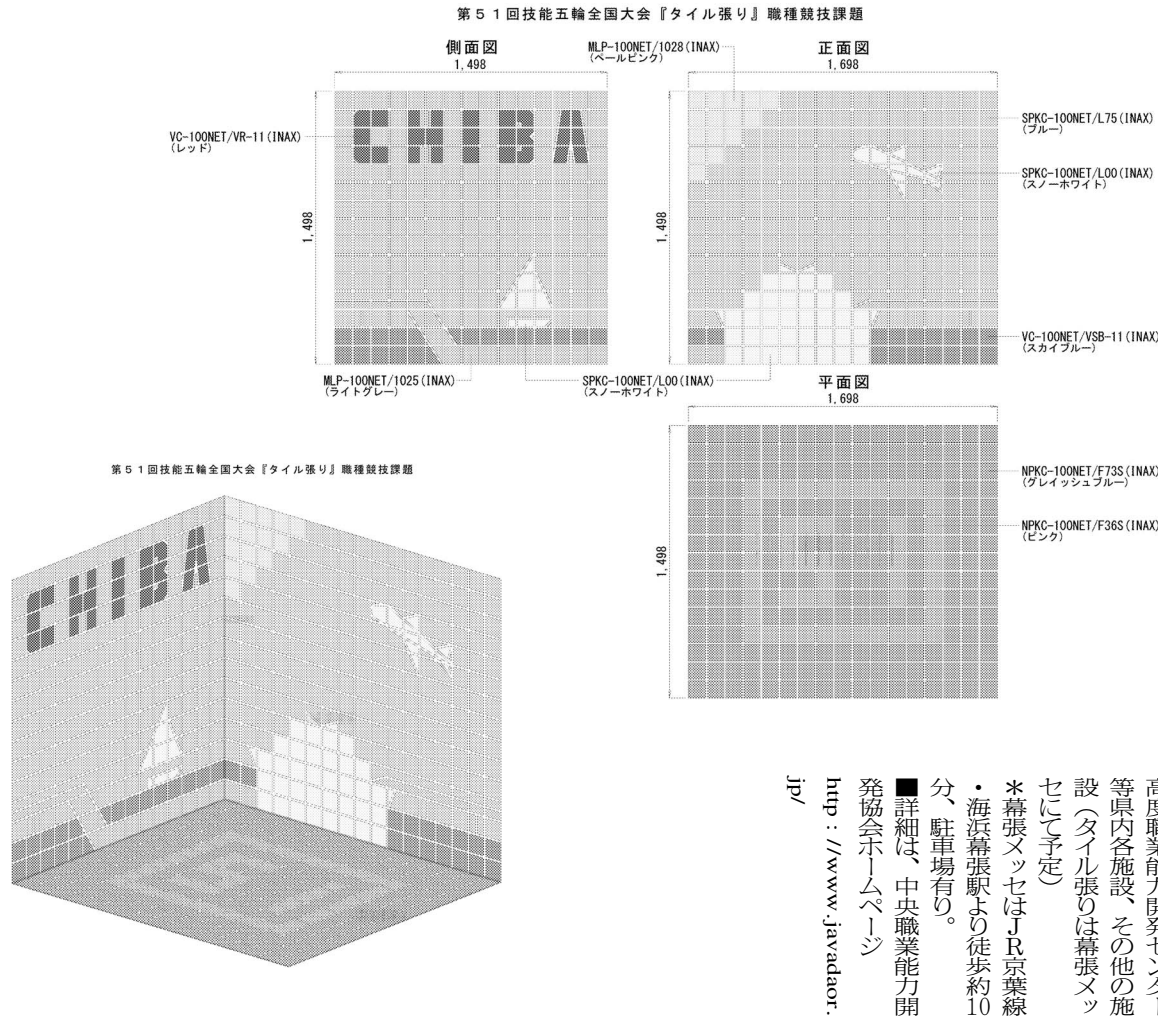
第５１回技能五輪全国大会『タイル張り』職種競技課題

側面図
1,498

MLP-100NET/1028(INAX)
(ペールピンク)

正面図
1,698

VC-100NET/VR-11(INAX)
(レッド)

1,498

SPKC-100NET/L75(INAX)
(ブルー)

SPKC-100NET/L00(INAX)
(スノーホワイト)

1,498

VC-100NET/VSB-11(INAX)
(スカイブルー)

MLP-100NET/1025(INAX)
(ライトグレー)

SPKC-100NET/L00(INAX)
(スノーホワイト)

平面図
1,698

NPKC-100NET/F73S(INAX)
(グレイッシュブルー)

NPKC-100NET/F36S(INAX)
(ピンク)

1,498

第５１回技能五輪全国大会『タイル張り』職種競技課題

高度職業能力開発センター等県内各施設、その他の施設（タイル張りは幕張メッセにて予定）
＊幕張メッセはJR京葉線・海浜幕張駅より徒歩約10分、駐車場有り。
■詳細は、中央職業能力開発協会ホームページ
http://www.javadaor.jp/